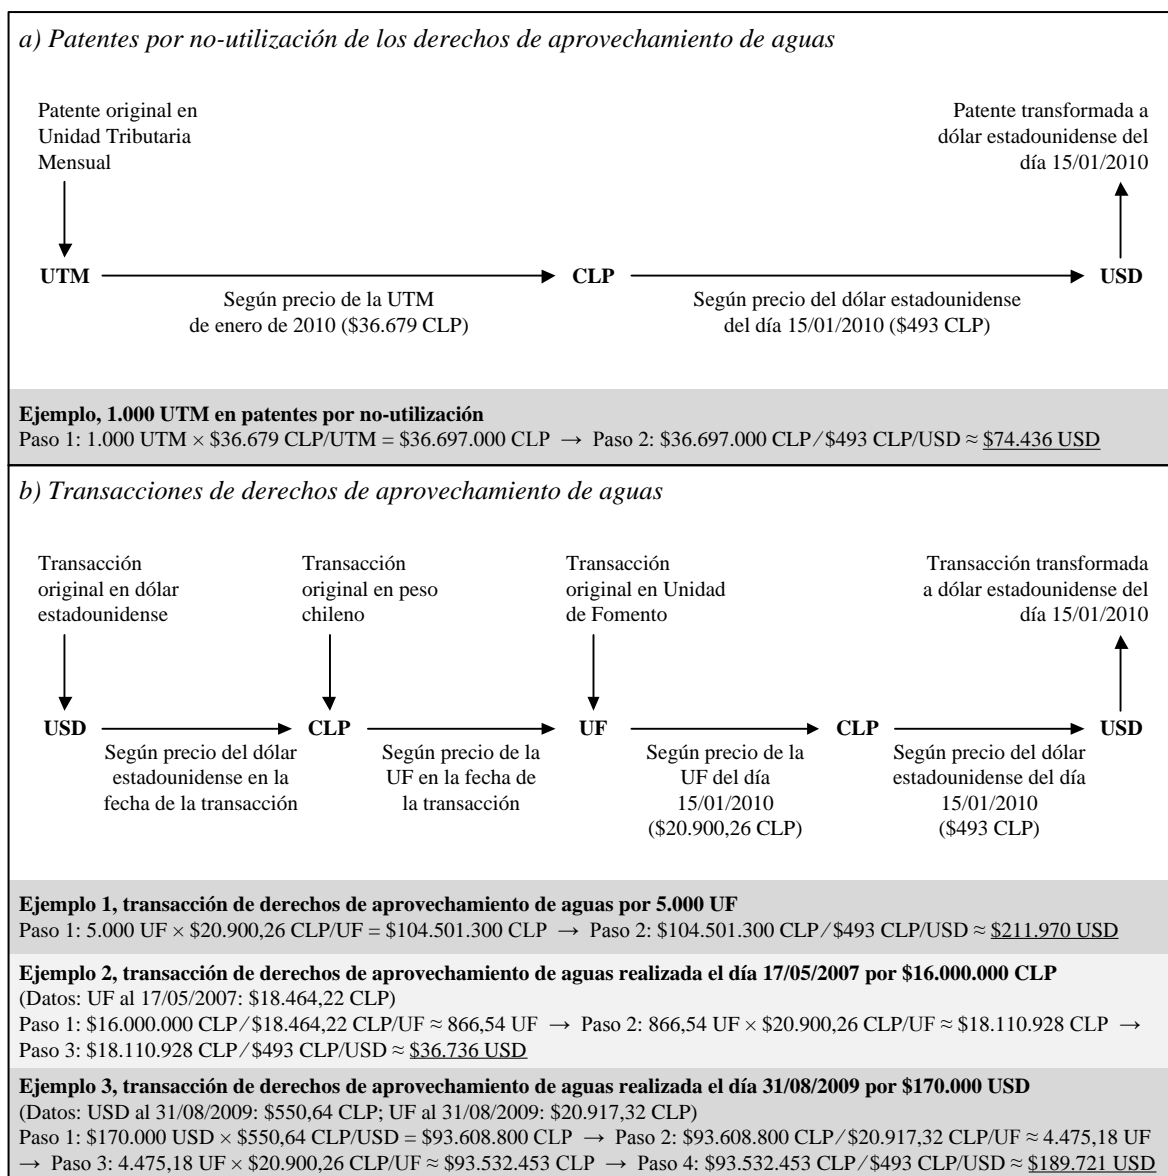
a) Patentes por no-utilización de los derechos de aprovechamiento de aguas

Patente original en Unidad Tributaria Mensual

Patente transformada a dólar estadounidense del día 15/01/2010

UTM → CLP → USD

Según precio de la UTM de enero de 2010 (\$36.679 CLP)

Según precio del dólar estadounidense del día 15/01/2010 (\$493 CLP)

**Ejemplo, 1.000 UTM en patentes por no-utilización**
Paso 1: 1.000 UTM × \$36.679 CLP/UTM = \$36.697.000 CLP → Paso 2: \$36.697.000 CLP / \$493 CLP/USD ≈ \$74.436 USD

b) Transacciones de derechos de aprovechamiento de aguas

Transacción original en dólar estadounidense

Transacción original en peso chileno

Transacción original en Unidad de Fomento

Transacción transformada a dólar estadounidense del día 15/01/2010

USD → CLP → UF → CLP → USD

Según precio del dólar estadounidense en la fecha de la transacción

Según precio de la UF en la fecha de la transacción

Según precio de la UF del día 15/01/2010 (\$20.900,26 CLP)

Según precio del dólar estadounidense del día 15/01/2010 (\$493 CLP)

**Ejemplo 1, transacción de derechos de aprovechamiento de aguas por 5.000 UF**
Paso 1: 5.000 UF × \$20.900,26 CLP/UF = \$104.501.300 CLP → Paso 2: \$104.501.300 CLP / \$493 CLP/USD ≈ \$211.970 USD

**Ejemplo 2, transacción de derechos de aprovechamiento de aguas realizada el día 17/05/2007 por \$16.000.000 CLP**
(Datos: UF al 17/05/2007: \$18.464,22 CLP)
Paso 1: \$16.000.000 CLP / \$18.464,22 CLP/UF ≈ 866,54 UF → Paso 2: 866,54 UF × \$20.900,26 CLP/UF ≈ \$18.110.928 CLP → Paso 3: \$18.110.928 CLP / \$493 CLP/USD ≈ \$36.736 USD

**Ejemplo 3, transacción de derechos de aprovechamiento de aguas realizada el día 31/08/2009 por \$170.000 USD**
(Datos: USD al 31/08/2009: \$550,64 CLP; UF al 31/08/2009: \$20.917,32 CLP)
Paso 1: \$170.000 USD × \$550,64 CLP/USD = \$93.608.800 CLP → Paso 2: \$93.608.800 CLP / \$20.917,32 CLP/UF ≈ 4.475,18 UF → Paso 3: 4.475,18 UF × \$20.900,26 CLP/UF ≈ \$93.532.453 CLP → Paso 4: \$93.532.453 CLP / \$493 CLP/USD ≈ \$189.721 USD